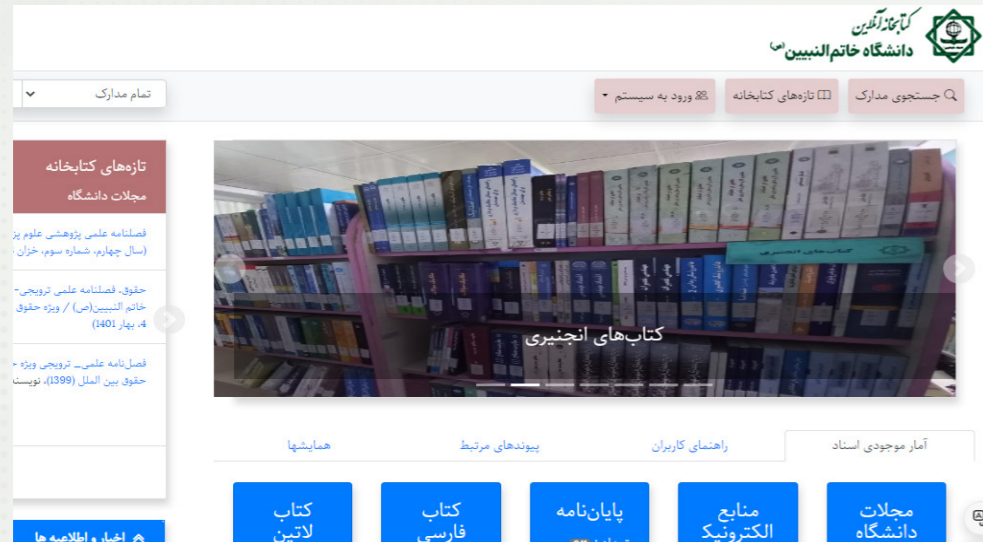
کتابخانه آنلاین
دانشگاه خاتم النبیین(ص)

جستجوی مدارک
تازه‌های کتابخانه
ورود به سیستم
تمام مدارک

تازه‌های کتابخانه
مجلات دانشگاه

فصلنامه علمی پژوهشی علوم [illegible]
(سال چهارم، شماره سوم، خزان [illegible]

حقوق، فصلنامه علمی ترویجی- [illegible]
خاتم النبیین(ص) / ویژه حقوق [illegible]
4، بهار 1401)

فصل‌نامه علمی_ ترویجی ویژه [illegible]
حقوق بین الملل (1399)، نویسند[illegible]

کتاب‌های انجنیری

آمار موجودی اسناد
راهنمای کاربران
پیوندهای مرتبط
همایشها

مجلات دانشگاه
منابع الکترونیک
پایان‌نامه
کتاب فارسی
کتاب لاتین

اخبار و اطلاعیه ها